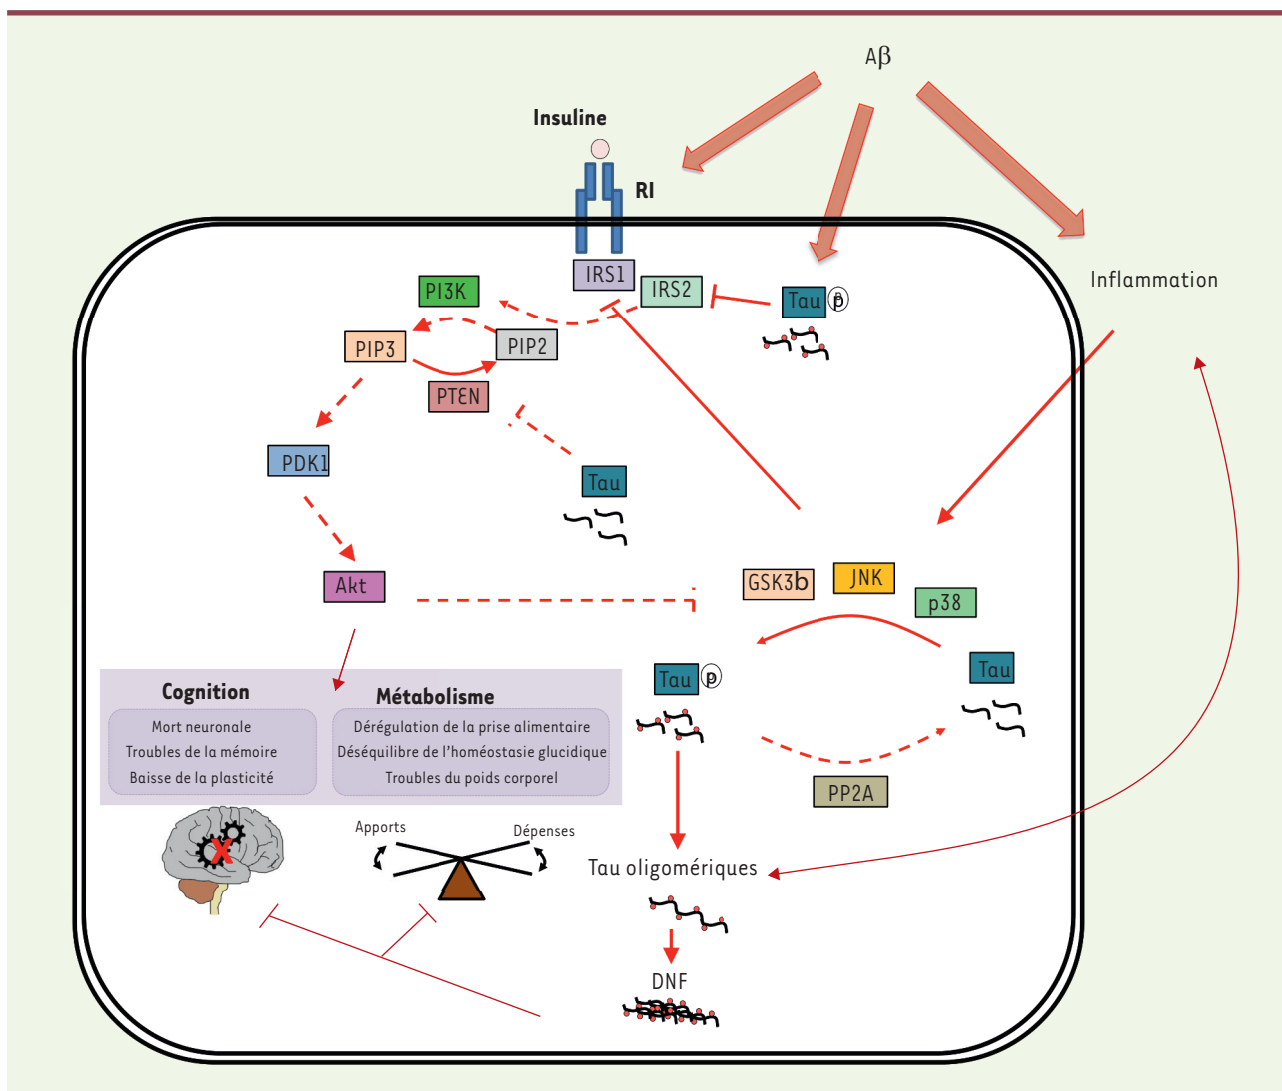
Aβ

Insuline

RI

IRS1

IRS2

Tau ⓟ

Inflammation

PI3K

PIP3

PIP2

PTEN

PDK1

Tau

Akt

GSK3b

JNK

p38

Tau ⓟ

Tau

Cognition

Mort neuronale
Troubles de la mémoire
Baisse de la plasticité

Métabolisme

Dérégulation de la prise alimentaire
Déséquilibre de l'homéostasie glucidique
Troubles du poids corporel

PP2A

Apports

Dépenses

Tau oligomériques

DNF